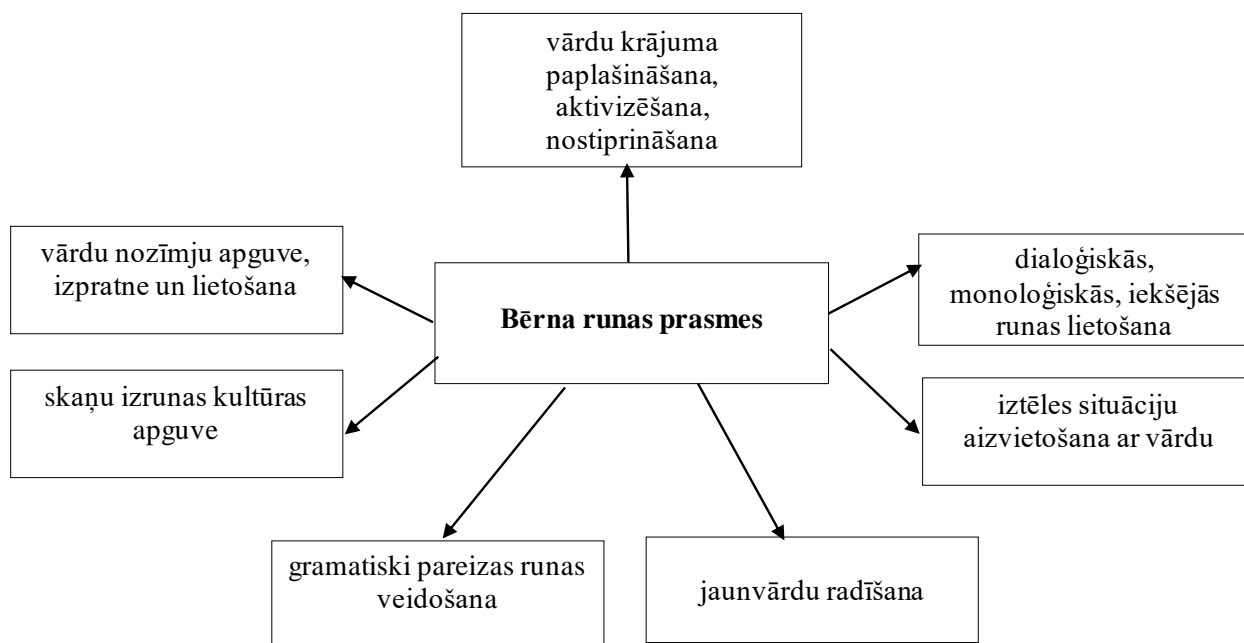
vārdu krājuma paplašināšana, aktivizēšana, nostiprināšana

vārdu nozīmju apguve, izpratne un lietošana

Bērna runas prasmes

dialoģiskās, monoloģiskās, iekšējās runas lietošana

skaņu izrunas kultūras apguve

iztēles situāciju aizvietošana ar vārdu

gramatiski pareizas runas veidošana

jaunvārdu radīšana